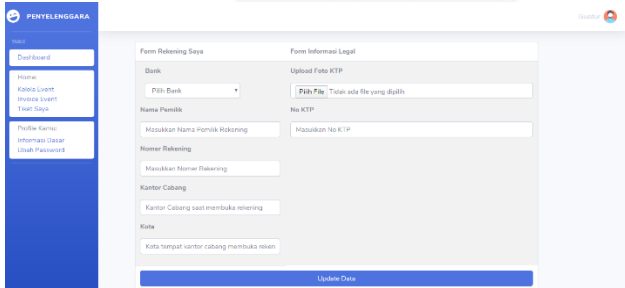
PENYELENGGARA

Main

Dashboard

Home

Kelola Event

Invoice Event

Tiket Saya

Profile Kamu

Informasi Dasar

Ubah Password

Guntur

Form Rekening Saya

Bank

Pilih Bank

Nama Pemilik

Masukkan Nama Pemilik Rekening

Nomer Rekening

Masukkan Nomer Rekening

Kantor Cabang

Kantor Cabang saat membuka rekening

Kota

Kota tempat kantor cabang membuka reken

Form Informasi Legal

Upload Foto KTP

Pilih File Tidak ada file yang dipilih

No KTP

Masukkan No KTP

Update Data